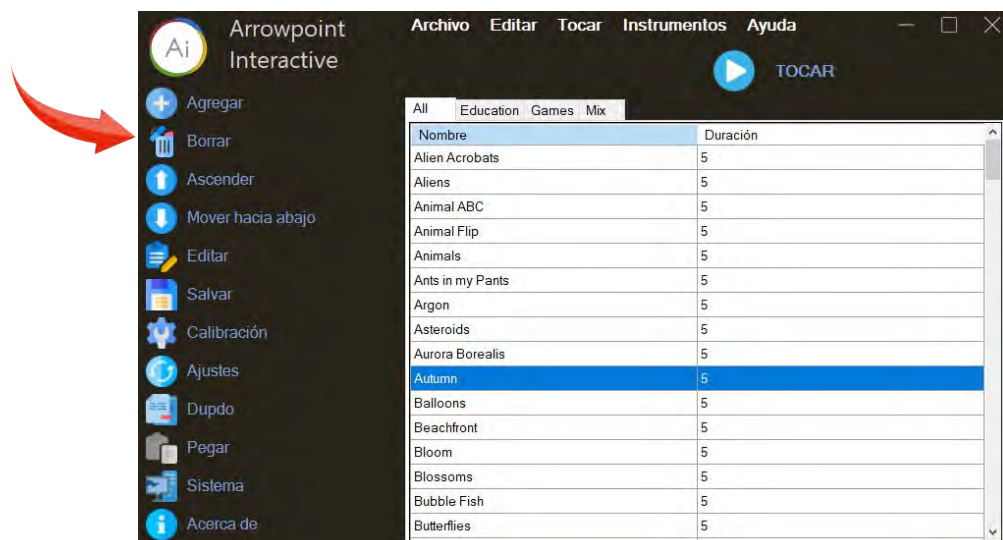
Ai Arrowpoint Interactive

Archivo Editar Tocar Instrumentos Ayuda

TOCAR

Agregar
Borrar
Ascender
Mover hacia abajo
Editar
Salvar
Calibración
Ajustes
Dupdo
Pegar
Sistema
Acerca de

All Education Games Mix

| Nombre | Duración |
|---|---|
| Alien Acrobats | 5 |
| Aliens | 5 |
| Animal ABC | 5 |
| Animal Flip | 5 |
| Animals | 5 |
| Ants in my Pants | 5 |
| Argon | 5 |
| Asteroids | 5 |
| Aurora Borealis | 5 |
| Autumn | 5 |
| Balloons | 5 |
| Beachfront | 5 |
| Bloom | 5 |
| Blossoms | 5 |
| Bubble Fish | 5 |
| Butterflies | 5 |